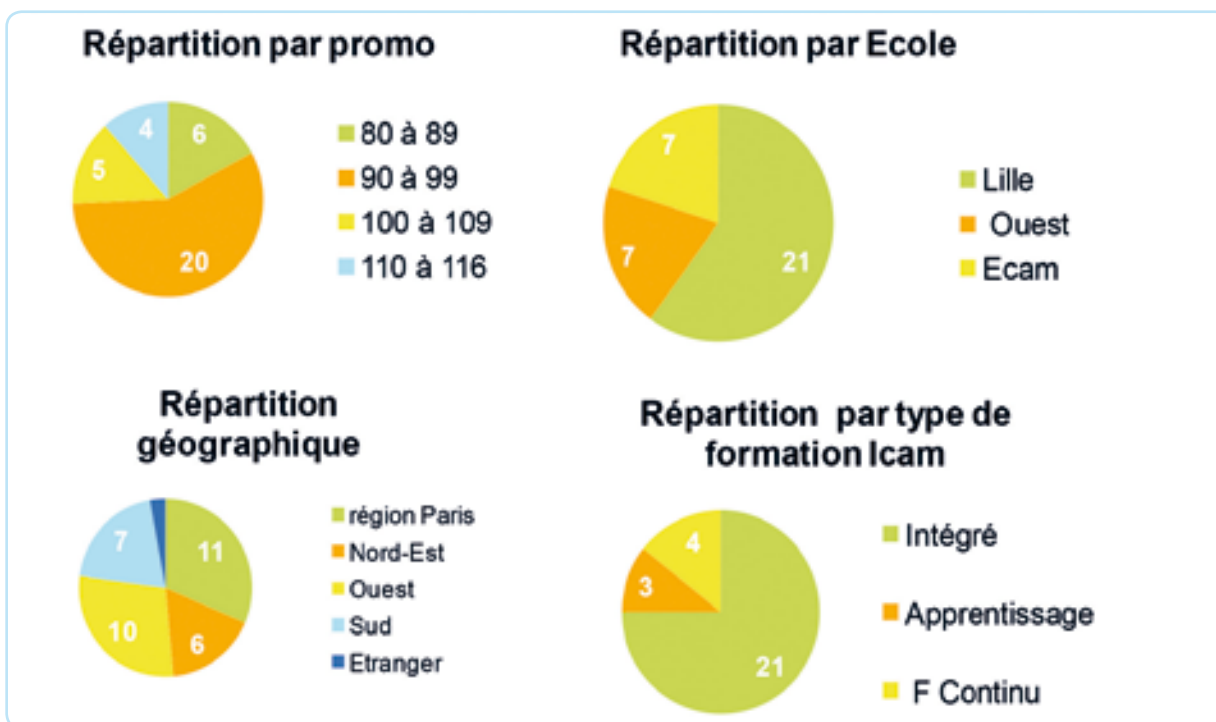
Répartition par promo

4
6
5
20

80 à 89
90 à 99
100 à 109
110 à 116

Répartition par Ecole

7
7
21

Lille
Ouest
Ecam

Répartition géographique

7
11
10
6

région Paris
Nord-Est
Ouest
Sud
Etranger

Répartition par type de formation Icam

4
3
21

Intégré
Apprentissage
F Continu